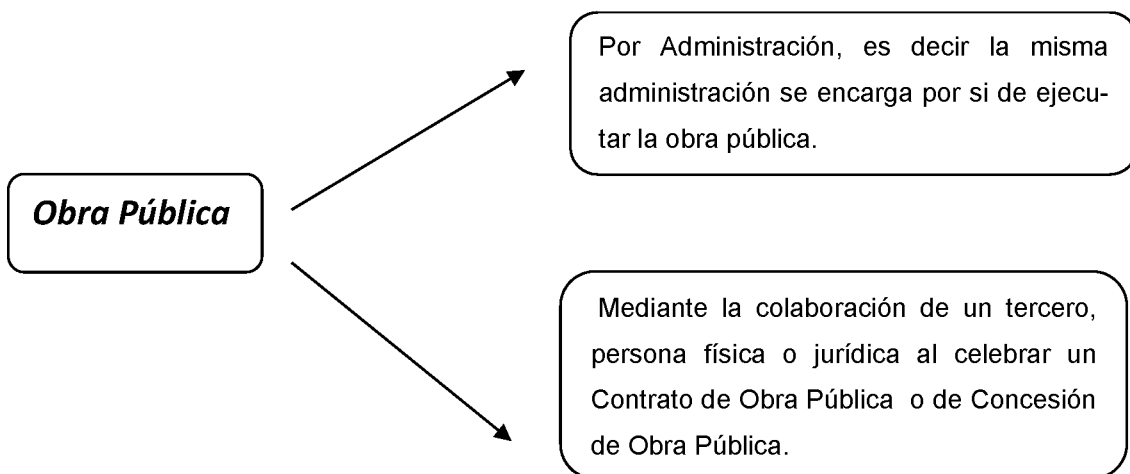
Obra Pública

Por Administración, es decir la misma administración se encarga por si de ejecutar la obra pública.

Mediante la colaboración de un tercero, persona física o jurídica al celebrar un Contrato de Obra Pública o de Concesión de Obra Pública.